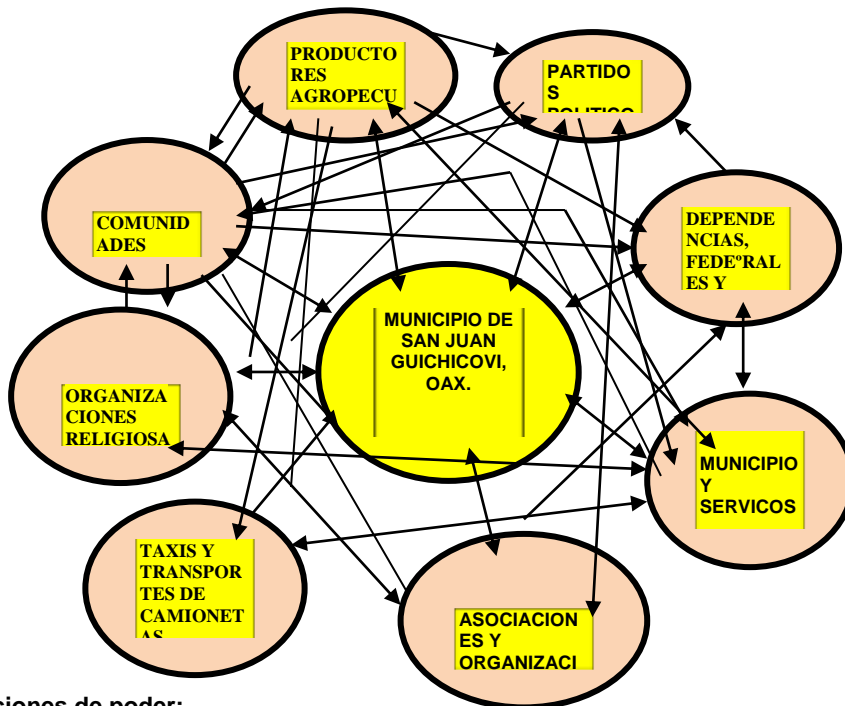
PRODUCTORES AGROPECU

PARTIDOS POLITICO

COMUNIDADES

DEPENDENCIAS, FEDEºRALES Y

MUNICIPIO DE SAN JUAN GUICHICOVI, OAX.

ORGANIZACIONES RELIGIOSA

MUNICIPIO Y SERVICOS

TAXIS Y TRANSPORTES DE CAMIONETAS

ASOCIACIONES Y ORGANIZACI

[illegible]ciones de poder: